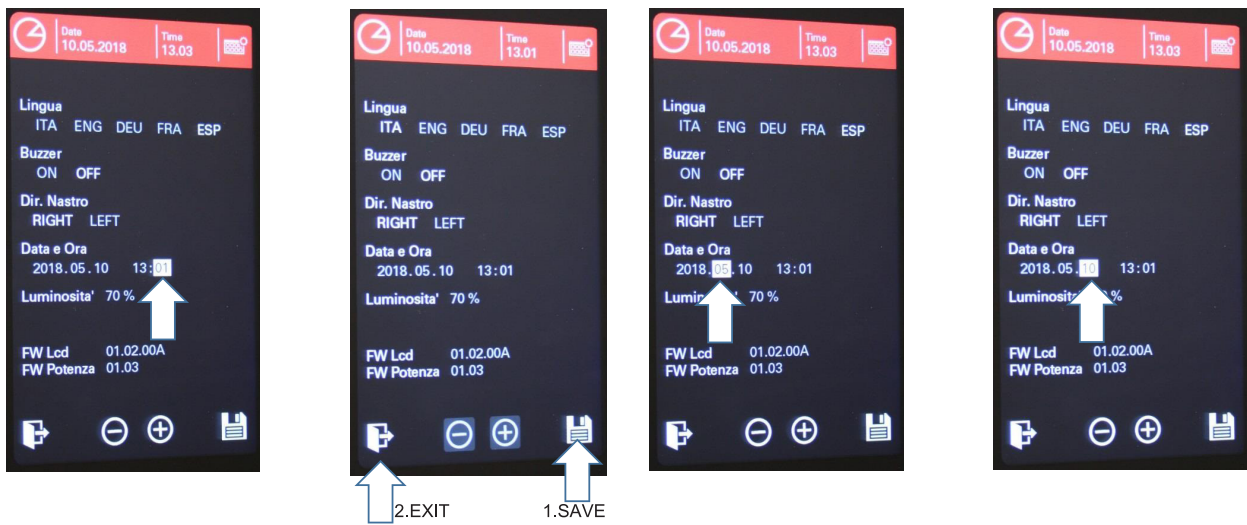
Date
10.05.2018
Time
13.03

Lingua
ITA ENG DEU FRA ESP
Buzzer
ON OFF
Dir. Nastro
RIGHT LEFT
Data e Ora
2018.05.10 13:01
Luminosita' 70 %

FW Lcd 01.02.00A
FW Potenza 01.03

Date
10.05.2018
Time
13.01

Lingua
ITA ENG DEU FRA ESP
Buzzer
ON OFF
Dir. Nastro
RIGHT LEFT
Data e Ora
2018.05.10 13:01
Luminosita' 70 %

FW Lcd 01.02.00A
FW Potenza 01.03

2.EXIT
1.SAVE

Date
10.05.2018
Time
13.03

Lingua
ITA ENG DEU FRA ESP
Buzzer
ON OFF
Dir. Nastro
RIGHT LEFT
Data e Ora
2018.05.10 13:01
Lumin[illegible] 70 %

FW Lcd 01.02.00A
FW Potenza 01.03

Date
10.05.2018
Time
13.03

Lingua
ITA ENG DEU FRA ESP
Buzzer
ON OFF
Dir. Nastro
RIGHT LEFT
Data e Ora
2018.05.10 13:01
Luminosita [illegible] %

FW Lcd 01.02.00A
FW Potenza 01.03